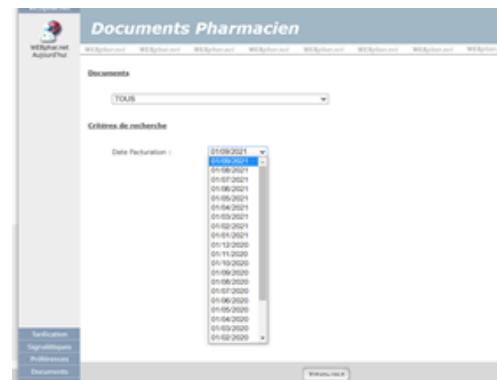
WEBphar.net Aujourd'hui

Documents Pharmacien

WEBphar.net WEBphar.net WEBphar.net WEBphar.net WEBphar.net WEBphar.net WEBphar.net WEBphar.net WEBphar.net

Documents

TOUS

Critères de recherche

Date Facturation :

01/09/2021

01/09/2021
01/08/2021
01/07/2021
01/06/2021
01/05/2021
01/04/2021
01/03/2021
01/02/2021
01/01/2021
01/12/2020
01/11/2020
01/10/2020
01/09/2020
01/08/2020
01/07/2020
01/06/2020
01/05/2020
01/04/2020
01/03/2020
01/02/2020

Tarification
Signalétiques
Préférences
Documents

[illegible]